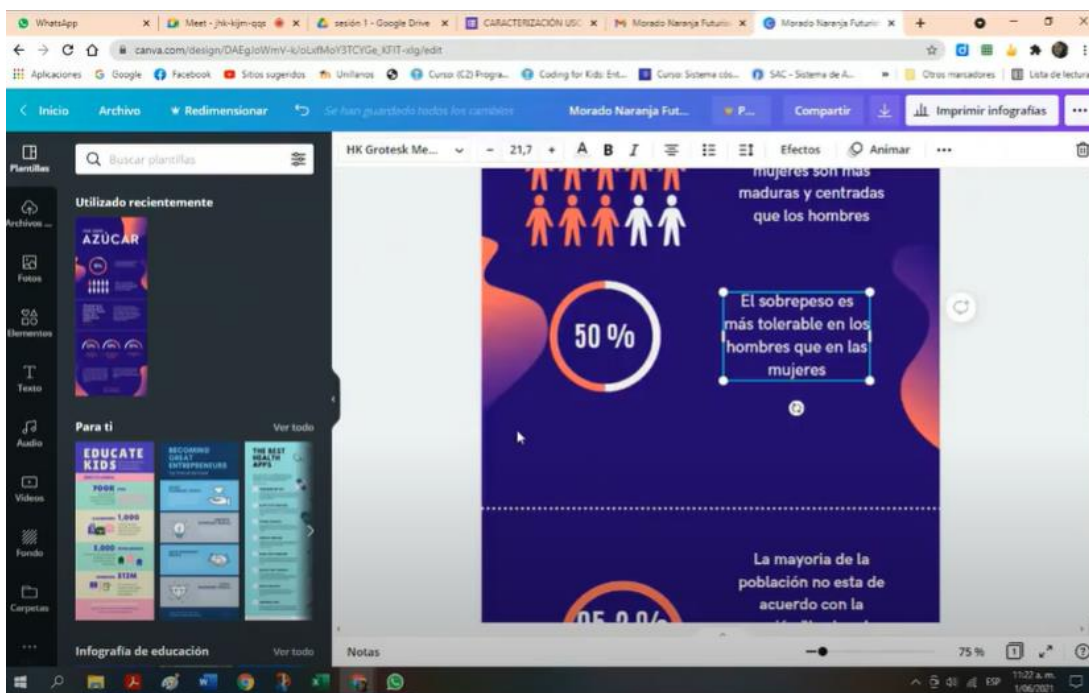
WhatsApp | Meet - jhk-kijm-qqs | sesión 1 - Google Drive | CARACTERIZACIÓN USC | Morado Naranja Futuri | Morado Naranja Futuri

canva.com/design/DAEgJoWmV-k/oLxfMoY3TCYGe_KFIT-xlg/edit

Aplicaciones Google Facebook Sitios sugeridos Unillanos Curso (C2) Progra... Coding for Kids: Ent... Curso Sistema cós... SAC - Sistema de A... Otros marcadores Lista de lectura

< Inicio Archivo Redimensionar Se han guardado todos los cambios Morado Naranja Fut... P... Compartir Imprimir infografías ...

Plantillas Archivos Fotos Elementos Texto Audio Videos Fondo Carpetas

Buscar plantillas

Utilizado recientemente

AZÚCAR

Para ti Ver todo

EDUCATE KIDS

7000

1.000

3.000

312M

BECOMING GREAT ENTREPRENEURS

THE BEST HEALTH APPS

Infografía de educación Ver todo

HK Grotesk Me... - 21,7 + A B I Efectos Animar ...

mujeres son más maduras y centradas que los hombres

50 %

El sobrepeso es más tolerable en los hombres que en las mujeres

La mayoria de la población no esta de acuerdo con la

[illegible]

Notas 75 %

ESP 11:22 a. m. 1/06/2021